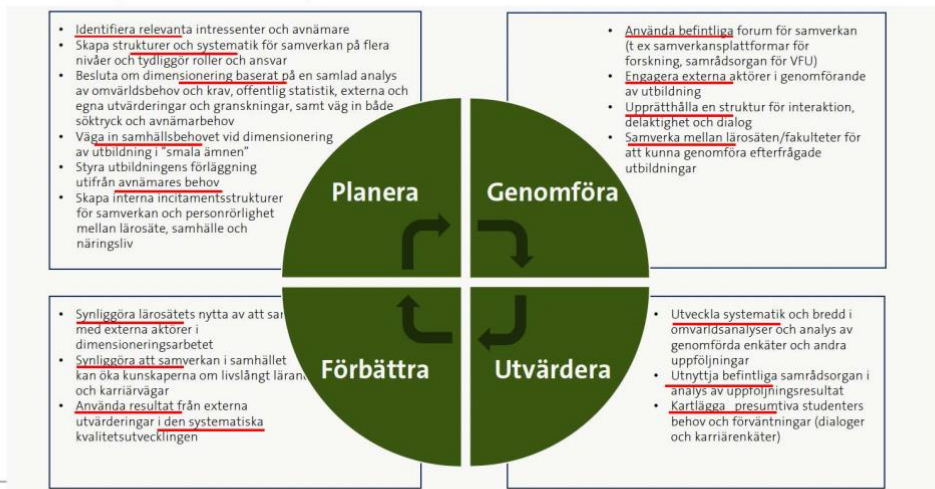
- Identifiera relevanta intressenter och avnämare
- Skapa strukturer och systematik för samverkan på flera nivåer och tydliggör roller och ansvar
- Besluta om dimensionering baserat på en samlad analys av omvärldsbehov och krav, offentlig statistik, externa och egna utvärderingar och granskningar, samt väg in både söktryck och avnämarbehov
- Väga in samhällsbehovet vid dimensionering av utbildning i "smala ämnen"
- Styra utbildningens förläggning utifrån avnämares behov
- Skapa interna incitamentsstrukturer för samverkan och personrörlighet mellan lärosäte, samhälle och näringsliv

- Använda befintliga forum för samverkan (t ex samverkansplattformar för forskning, samrådsorgan för VFU)
- Engagera externa aktörer i genomförande av utbildning
- Upprätthålla en struktur för interaktion, delaktighet och dialog
- Samverka mellan lärosäten/fakulteter för att kunna genomföra efterfrågade utbildningar

Planera

Genomföra

Förbättra

Utvärdera

- Synliggöra lärosätets nytta av att sam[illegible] med externa aktörer i dimensioneringsarbetet
- Synliggöra att samverkan i samhället kan öka kunskaperna om livslångt läran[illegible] och karriärvägar
- Använda resultat från externa utvärderingar i den systematiska kvalitetsutvecklingen

- Utveckla systematik och bredd i omvärldsanalyser och analys av genomförda enkäter och andra uppföljningar
- Utnyttja befintliga samrådsorgan i analys av uppföljningsresultat
- Kartlägga presumtiva studenters behov och förväntningar (dialoger och karriärenkäter)